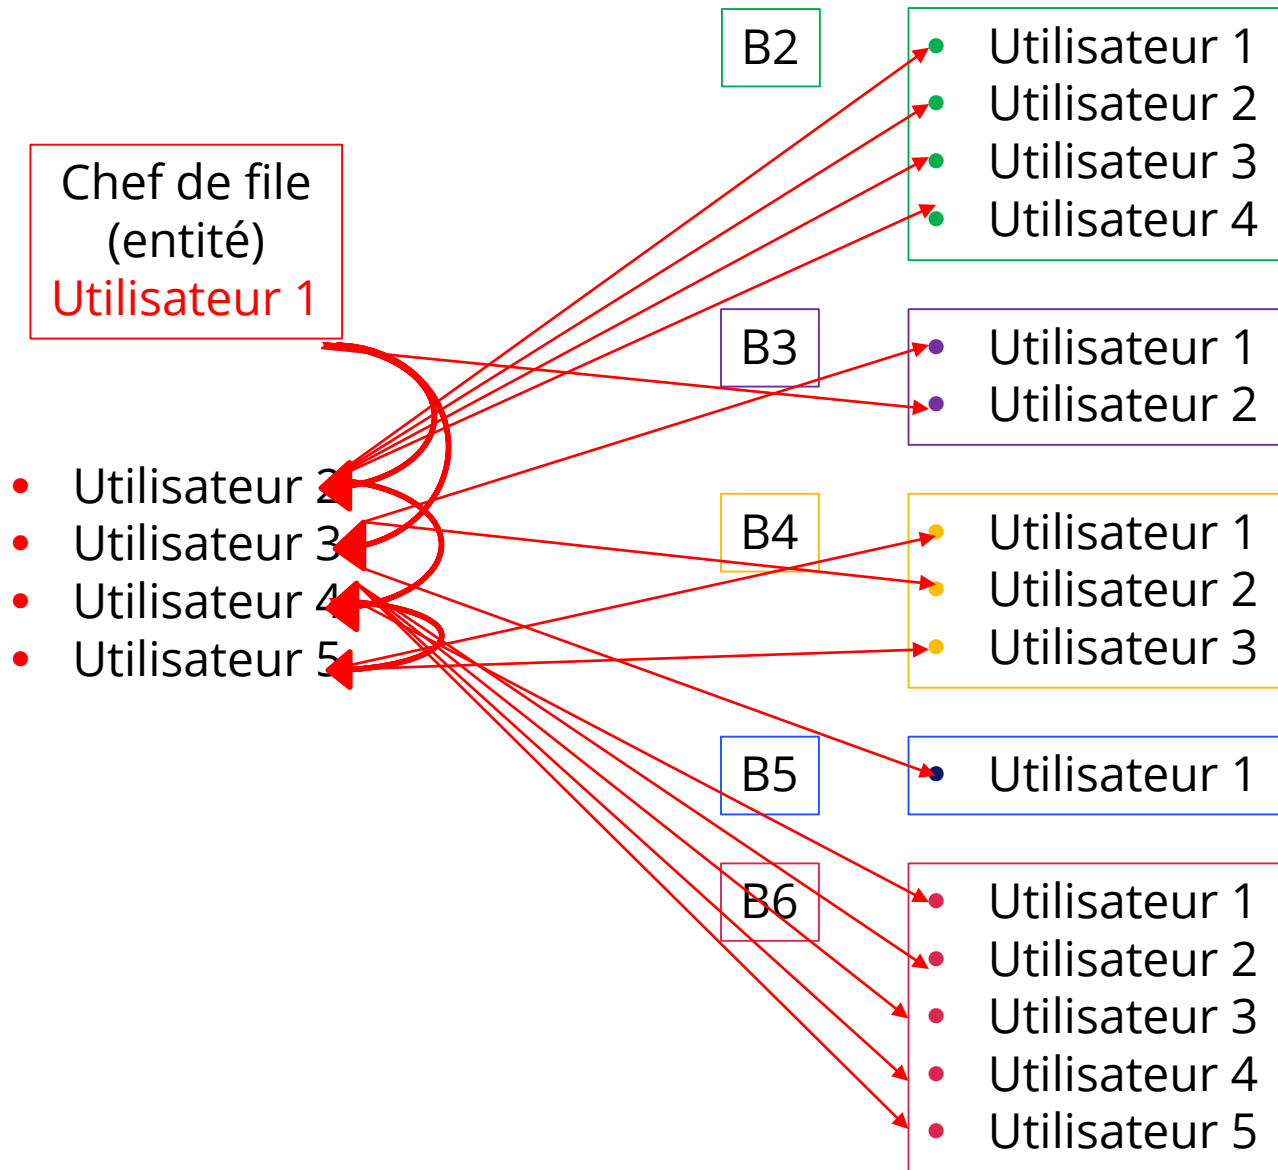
Chef de file (entité)
Utilisateur 1

- Utilisateur 2
- Utilisateur 3
- Utilisateur 4
- Utilisateur 5

B2
- Utilisateur 1
- Utilisateur 2
- Utilisateur 3
- Utilisateur 4

B3
- Utilisateur 1
- Utilisateur 2

B4
- Utilisateur 1
- Utilisateur 2
- Utilisateur 3

B5
- Utilisateur 1

B6
- Utilisateur 1
- Utilisateur 2
- Utilisateur 3
- Utilisateur 4
- Utilisateur 5